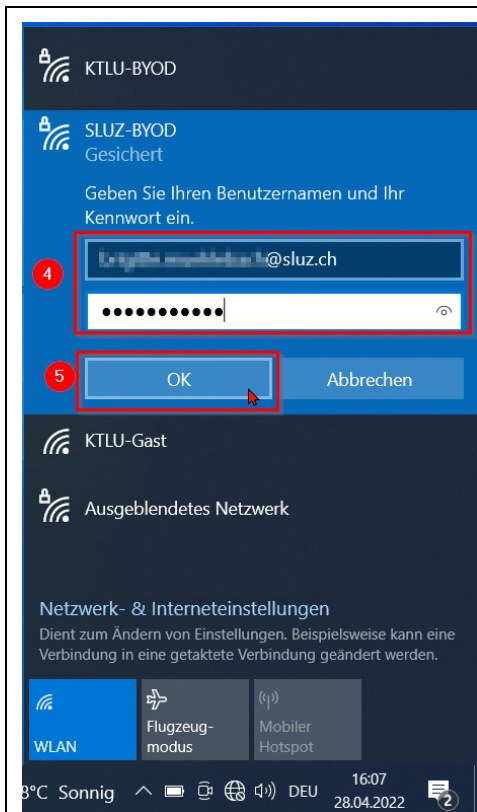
KTLU-BYOD

SLUZ-BYOD
Gesichert

Geben Sie Ihren Benutzernamen und Ihr Kennwort ein.

4

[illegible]@sluz.ch

•••••••••••

5

OK

Abbrechen

KTLU-Gast

Ausgeblendetes Netzwerk

Netzwerk- & Interneteinstellungen
Dient zum Ändern von Einstellungen. Beispielsweise kann eine Verbindung in eine getaktete Verbindung geändert werden.

WLAN

Flugzeugmodus

Mobiler Hotspot

8°C Sonnig

DEU

16:07
28.04.2022

2